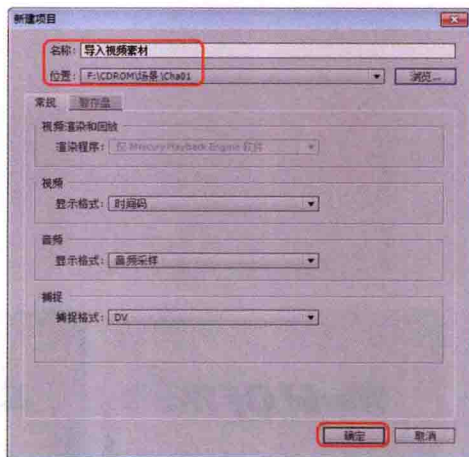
新建项目

名称: 导入视频素材

位置: F:\CDROM\场景\Cha01

浏览...

常规

暂存盘

视频渲染和回放

渲染程序: 仅 Mercury Playback Engine 软件

视频

显示格式: 时间码

音频

显示格式: 音频采样

捕捉

捕捉格式: DV

确定

取消